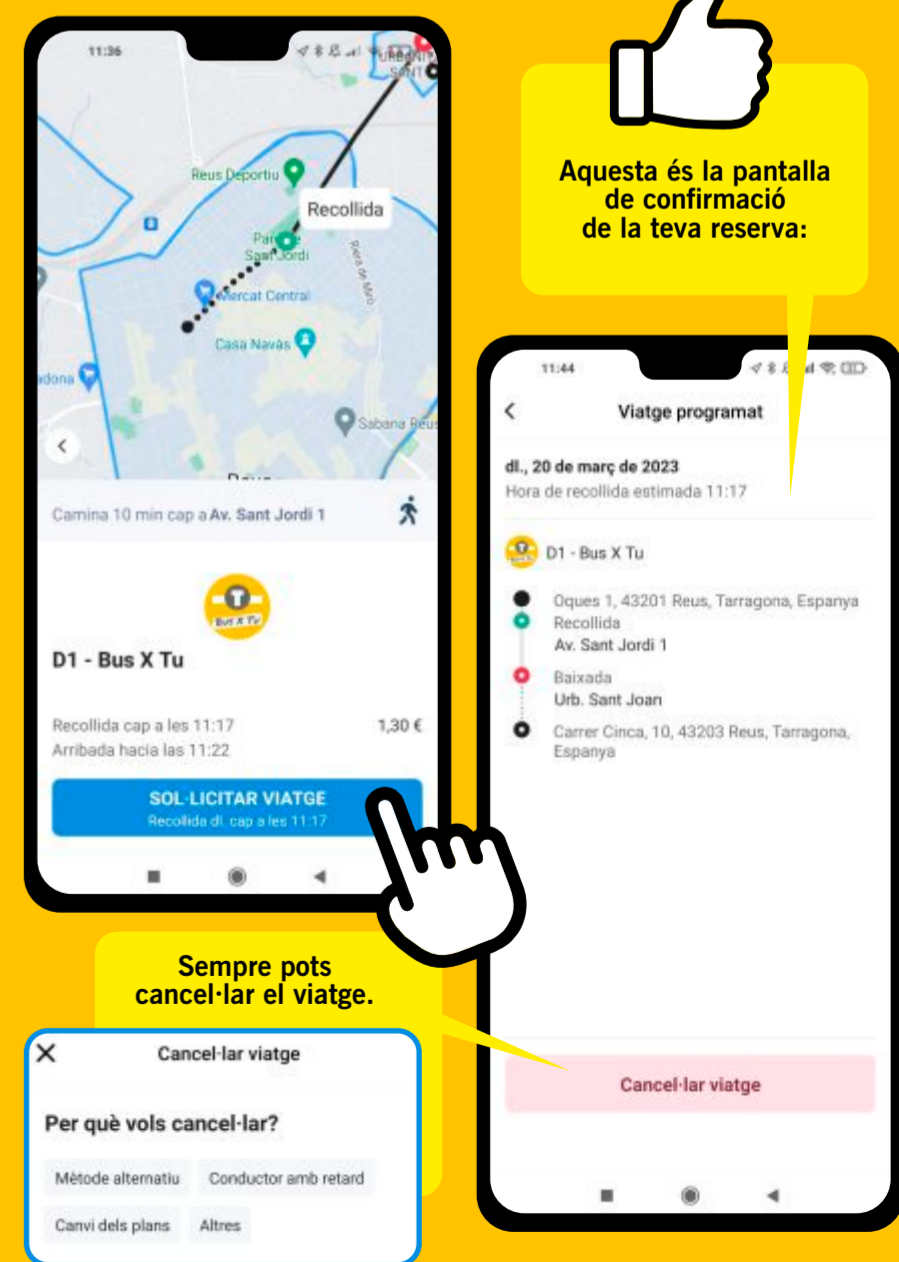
11:36

URBANITZ SANT

Reus Deportiu

Recollida

Parc de Sant Jordi

Riera de Miró

Mercat Central

Casa Navàs

adona

Sabana Reus

Reus

Camina 10 min cap a Av. Sant Jordi 1

Bus X Tu

D1 - Bus X Tu

Recollida cap a les 11:17

1,30 €

Arribada hacia las 11:22

SOL·LICITAR VIATGE
Recollida dl. cap a les 11:17

Aquesta és la pantalla de confirmació de la teva reserva:

11:44

Viatge programat

dl., 20 de març de 2023
Hora de recollida estimada 11:17

D1 - Bus X Tu

Oques 1, 43201 Reus, Tarragona, Espanya
Recollida
Av. Sant Jordi 1
Baixada
Urb. Sant Joan
Carrer Cinca, 10, 43203 Reus, Tarragona, Espanya

Cancel·lar viatge

Sempre pots cancel·lar el viatge.

Cancel·lar viatge

Per què vols cancel·lar?

Mètode alternatiu
Conductor amb retard
Canvi dels plans
Altres